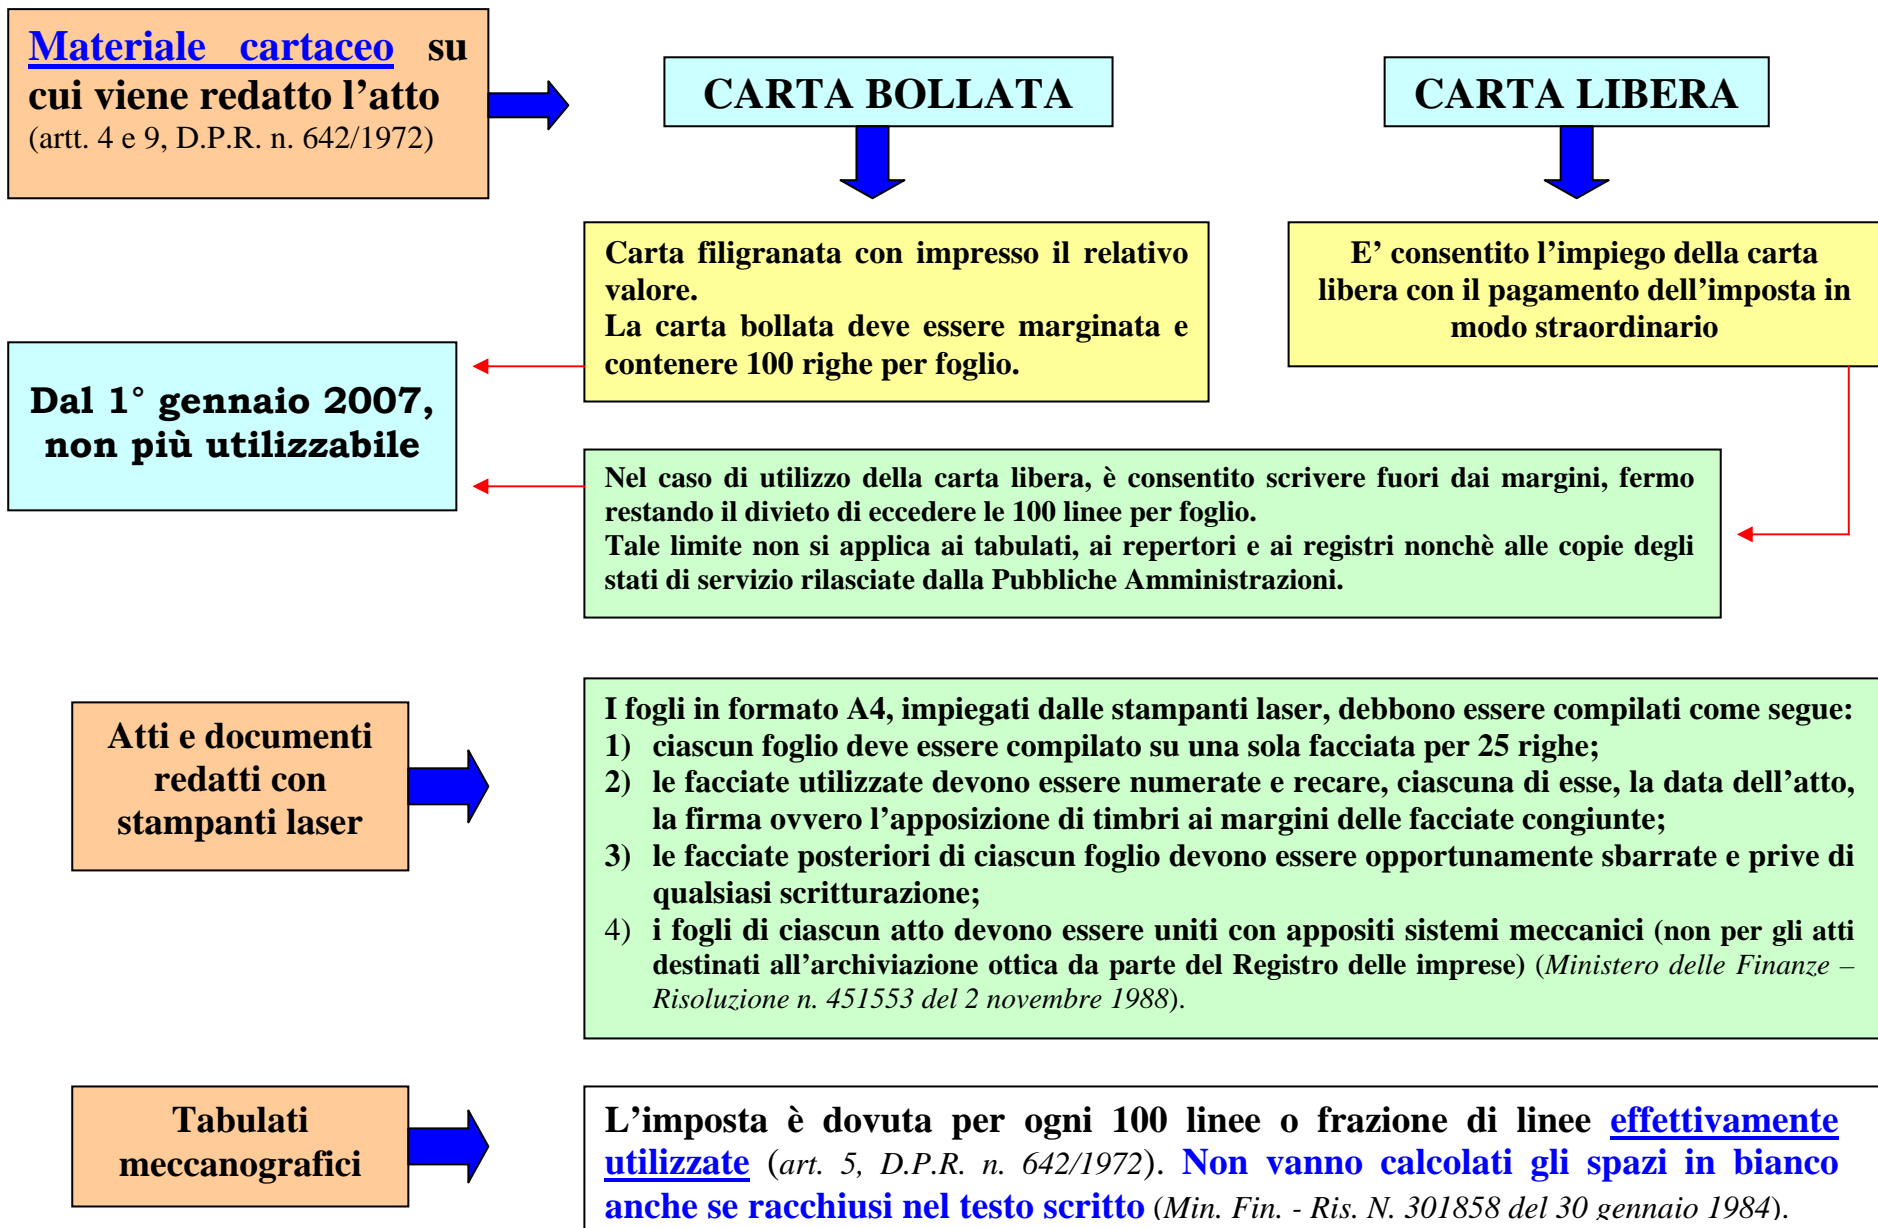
Materiale cartaceo su cui viene redatto l’atto
(artt. 4 e 9, D.P.R. n. 642/1972)

CARTA BOLLATA

CARTA LIBERA

Carta filigranata con impresso il relativo valore.
La carta bollata deve essere marginata e contenere 100 righe per foglio.

E’ consentito l’impiego della carta libera con il pagamento dell’imposta in modo straordinario

Dal 1° gennaio 2007, non più utilizzabile

Nel caso di utilizzo della carta libera, è consentito scrivere fuori dai margini, fermo restando il divieto di eccedere le 100 linee per foglio.
Tale limite non si applica ai tabulati, ai repertori e ai registri nonchè alle copie degli stati di servizio rilasciate dalla Pubbliche Amministrazioni.

Atti e documenti redatti con stampanti laser

I fogli in formato A4, impiegati dalle stampanti laser, debbono essere compilati come segue:
1) ciascun foglio deve essere compilato su una sola facciata per 25 righe;
2) le facciate utilizzate devono essere numerate e recare, ciascuna di esse, la data dell’atto, la firma ovvero l’apposizione di timbri ai margini delle facciate congiunte;
3) le facciate posteriori di ciascun foglio devono essere opportunamente sbarrate e prive di qualsiasi scritturazione;
4) i fogli di ciascun atto devono essere uniti con appositi sistemi meccanici (non per gli atti destinati all’archiviazione ottica da parte del Registro delle imprese) (Ministero delle Finanze – Risoluzione n. 451553 del 2 novembre 1988).

Tabulati meccanografici

L’imposta è dovuta per ogni 100 linee o frazione di linee effettivamente utilizzate (art. 5, D.P.R. n. 642/1972). Non vanno calcolati gli spazi in bianco anche se racchiusi nel testo scritto (Min. Fin. - Ris. N. 301858 del 30 gennaio 1984).